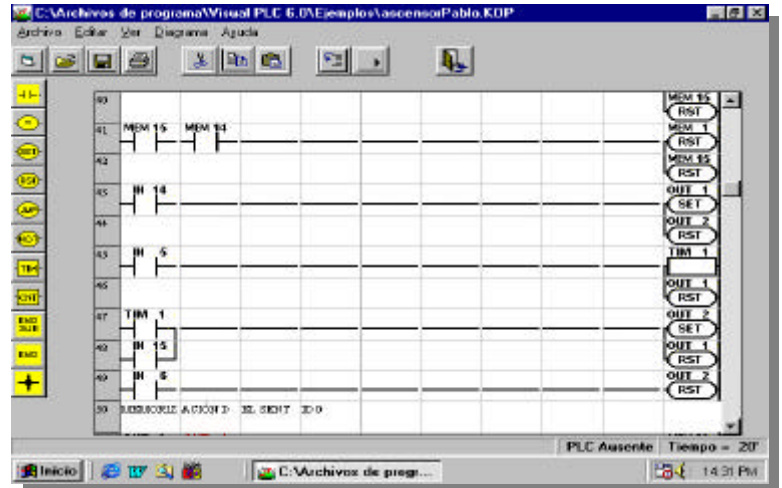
C:\Archivos de programa\Visual PLC 6.0\Ejemplos\ascensorPablo.KOP

Archivo Editar Ver Diagrama Ayuda

40 MEM 15 RST
41 MEM 15 MEM 14 MEM 1 RST
42 MEM 15 RST
43 IN 14 OUT 1 SET
44 OUT 2 RST
45 IN 5 TIM 1
46 OUT 1 RST
47 TIM 1 OUT 2 SET
48 IN 15 OUT 1 RST
49 IN 6 OUT 2 RST
50 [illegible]

PLC Ausente Tiempo = 20'

Inicio C:\Archivos de progr... 14:31 PM